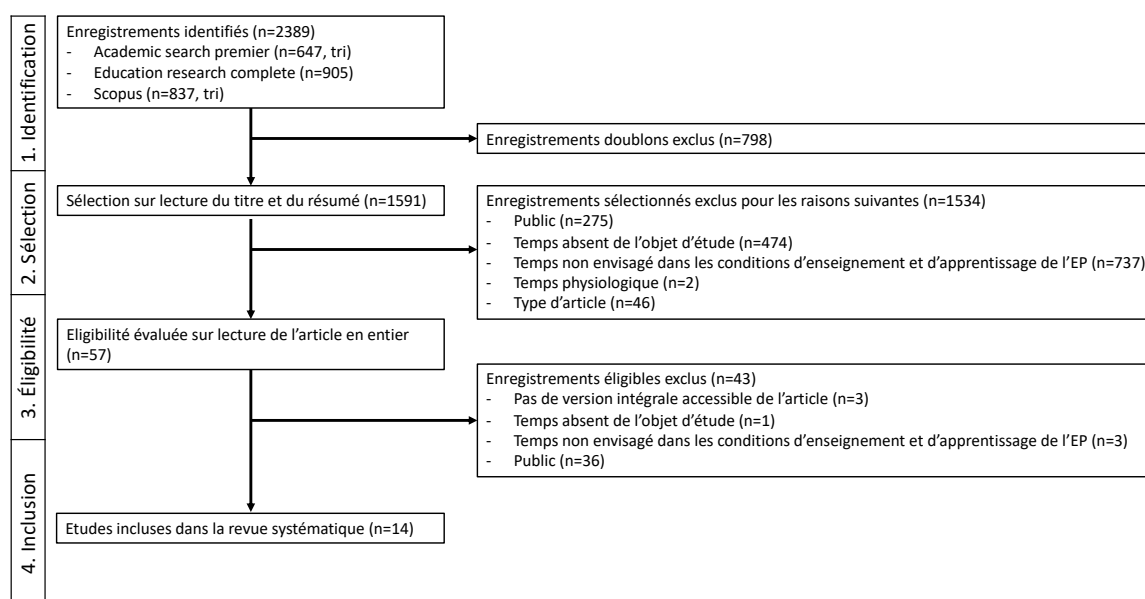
1. Identification

Enregistrements identifiés (n=2389)
- Academic search premier (n=647, tri)
- Education research complete (n=905)
- Scopus (n=837, tri)

Enregistrements doublons exclus (n=798)

2. Sélection

Sélection sur lecture du titre et du résumé (n=1591)

Enregistrements sélectionnés exclus pour les raisons suivantes (n=1534)
- Public (n=275)
- Temps absent de l'objet d'étude (n=474)
- Temps non envisagé dans les conditions d'enseignement et d'apprentissage de l'EP (n=737)
- Temps physiologique (n=2)
- Type d'article (n=46)

3. Éligibilité

Eligibilité évaluée sur lecture de l'article en entier (n=57)

Enregistrements éligibles exclus (n=43)
- Pas de version intégrale accessible de l'article (n=3)
- Temps absent de l'objet d'étude (n=1)
- Temps non envisagé dans les conditions d'enseignement et d'apprentissage de l'EP (n=3)
- Public (n=36)

4. Inclusion

Etudes incluses dans la revue systématique (n=14)